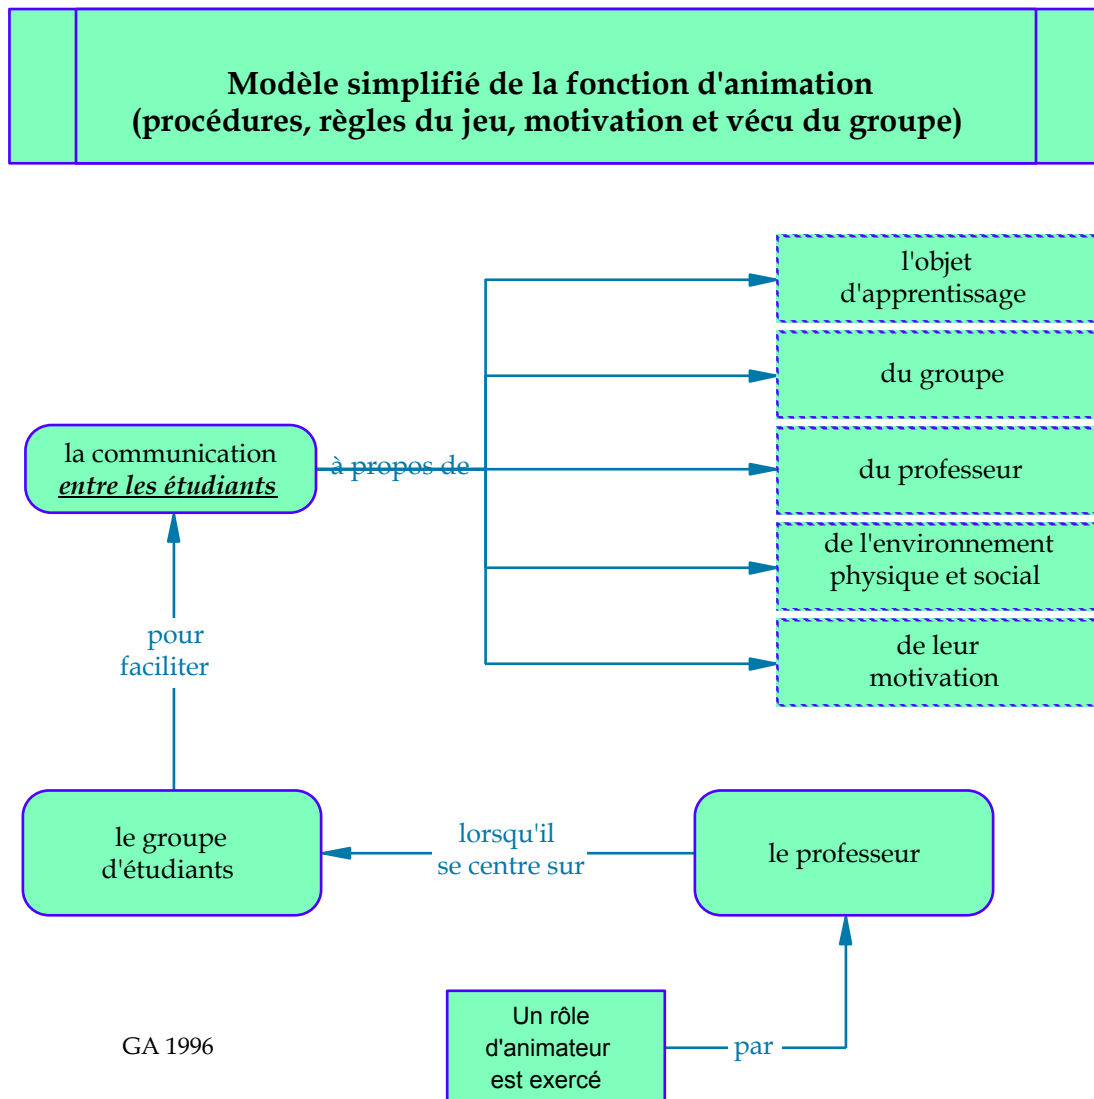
Modèle simplifié de la fonction d'animation
(procédures, règles du jeu, motivation et vécu du groupe)

l'objet d'apprentissage

du groupe

la communication *entre les étudiants*

à propos de

du professeur

de l'environnement physique et social

pour faciliter

de leur motivation

le groupe d'étudiants

lorsqu'il se centre sur

le professeur

GA 1996

Un rôle d'animateur est exercé

par